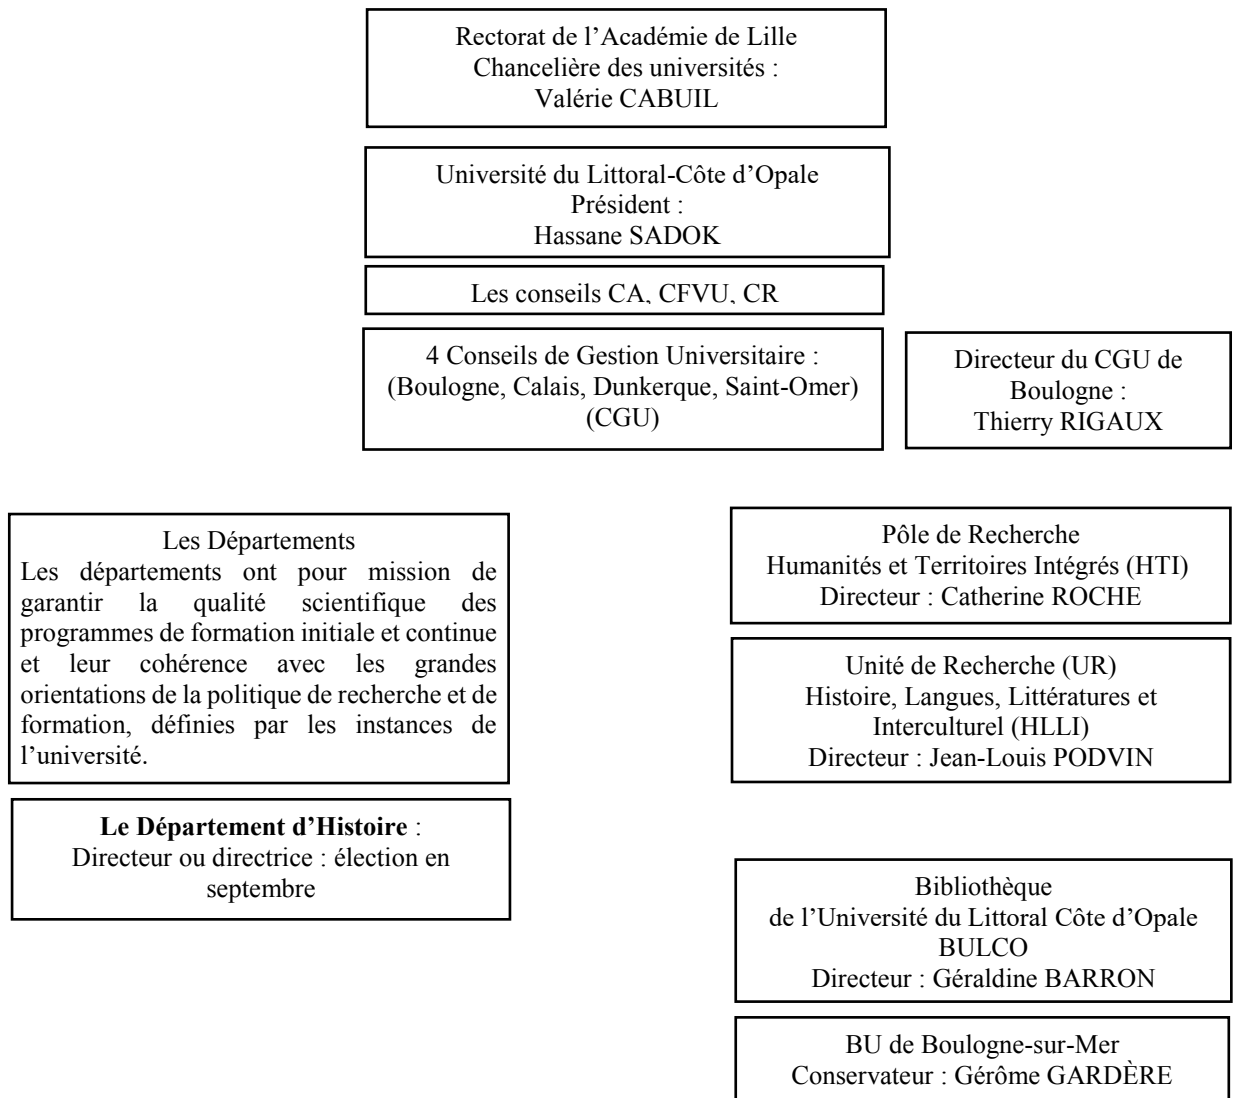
Rectorat de l'Académie de Lille
Chancelière des universités :
Valérie CABUIL

Université du Littoral-Côte d'Opale
Président :
Hassane SADOK

Les conseils CA, CFVU, CR

4 Conseils de Gestion Universitaire :
(Boulogne, Calais, Dunkerque, Saint-Omer)
(CGU)

Directeur du CGU de Boulogne :
Thierry RIGAUX

Les Départements
Les départements ont pour mission de garantir la qualité scientifique des programmes de formation initiale et continue et leur cohérence avec les grandes orientations de la politique de recherche et de formation, définies par les instances de l'université.

**Le Département d'Histoire** :
Directeur ou directrice : élection en septembre

Pôle de Recherche
Humanités et Territoires Intégrés (HTI)
Directeur : Catherine ROCHE

Unité de Recherche (UR)
Histoire, Langues, Littératures et Interculturel (HLLI)
Directeur : Jean-Louis PODVIN

Bibliothèque
de l'Université du Littoral Côte d'Opale
BULCO
Directeur : Géraldine BARRON

BU de Boulogne-sur-Mer
Conservateur : Gérôme GARDÈRE